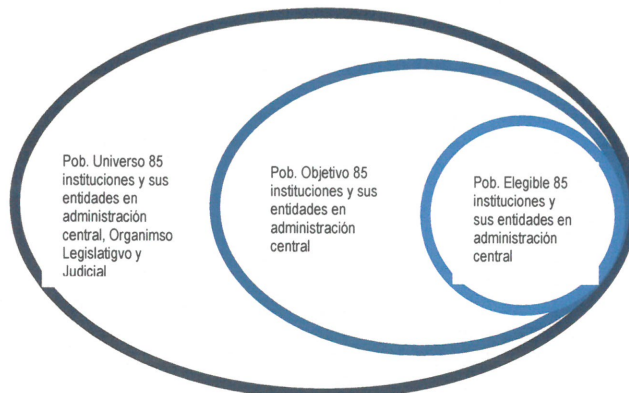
Pob. Universo 85 instituciones y sus entidades en administración central, Organimso Legislatigvo y Judicial

Pob. Objetivo 85 instituciones y sus entidades en administración central

Pob. Elegible 85 instituciones y sus entidades en administración central